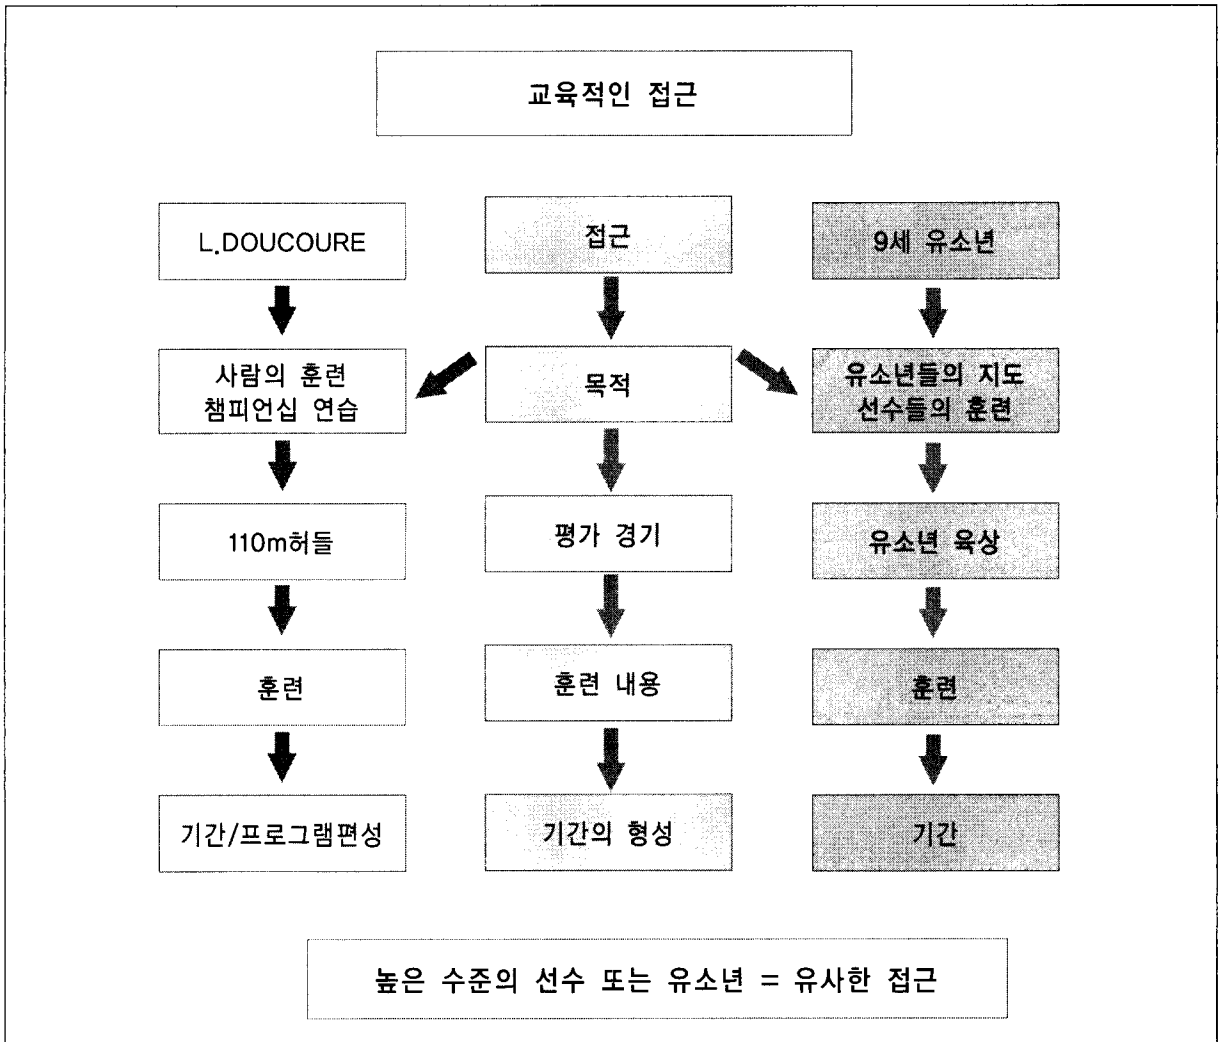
교육적인 접근

L.DOUCOURE

사람의 훈련
챔피언십 연습

110m허들

훈련

기간/프로그램편성

접근

목적

평가 경기

훈련 내용

기간의 형성

9세 유소년

유소년들의 지도
선수들의 훈련

유소년 육상

훈련

기간

높은 수준의 선수 또는 유소년 = 유사한 접근